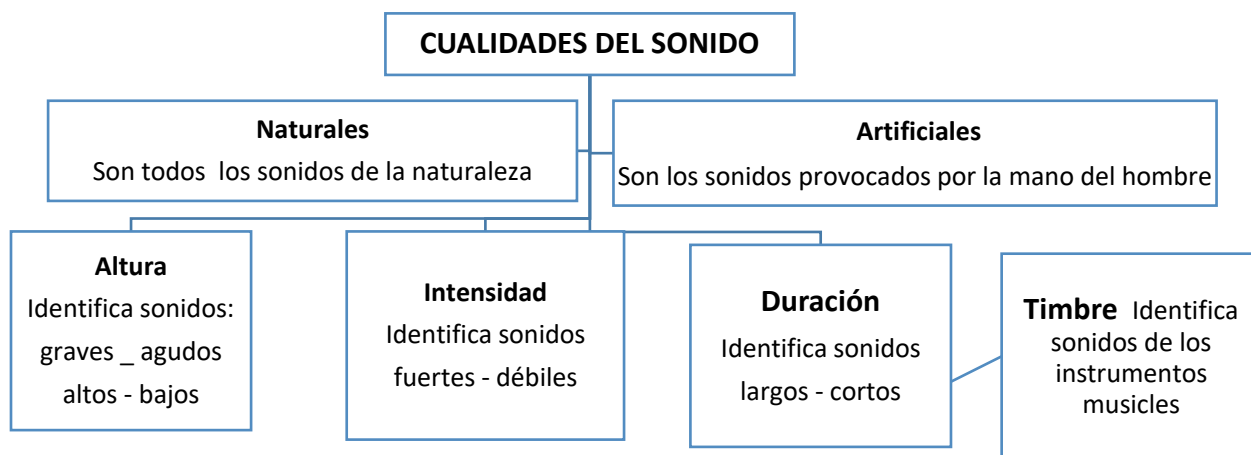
CUALIDADES DEL SONIDO

Naturales
Son todos los sonidos de la naturaleza

Artificiales
Son los sonidos provocados por la mano del hombre

Altura
Identifica sonidos:
graves _ agudos
altos - bajos

Intensidad
Identifica sonidos
fuertes - débiles

Duración
Identifica sonidos
largos - cortos

Timbre Identifica sonidos de los instrumentos musicles